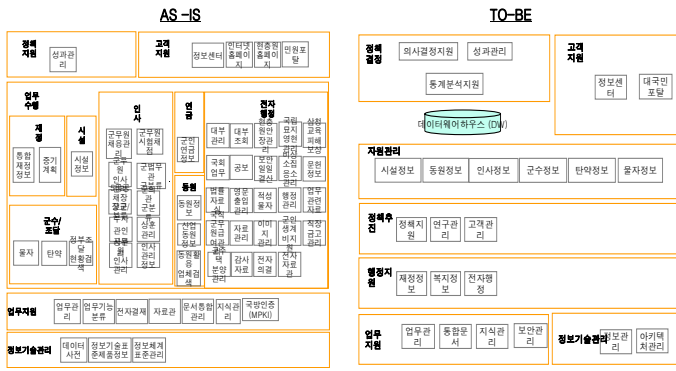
AS -IS

정책지원
성과관리

고객지원
정보센터
인터넷홈페이지
원종합홈페이지
민원포탈

업무수행

재정
통합재정정보
중기계획

시설
시설정보

인사
구무원재충관리
공무원인사교육
원공무원인사관리
인사기록관리
공무원행정관리
원공무원
장교관리
인사관리
통합인사
인사관리정보

연금
군인연금정보

동원
동원정보
동원정보
통합동원
동원정보업체관리

전자행정
재난관리
대부조회
원조원안정관리
국립묘지영현관리
상환교육피해보상
국회업무
공보
보안원입관리
자원소관관리
문헌정보
법률자료
영안관리
적정물자
행정관리
업무규정관리
국방도서관리
자료관리
이러지관리
국민생계비관리
직정보관리
감사자료
장구분양관리
전자의결
전자자료관리

군수/조달
물자
탄약
장비조달현황관리

업무지원
업무관리
업무기능분류
전자결재
자료관
문서통합관리
지식관리
국방인증(MPKI)

정보기술관리
데이터사전
정보기술표준체품정보
정보체계표준관리

TO-BE

정책결정
의사결정지원
성과관리
통계분석지원

고객지원
정보센터
대국민포탈

데이터웨어하우스 (DW)

자원관리
시설정보
동원정보
인사정보
군수정보
탄약정보
물자정보

정책추진
정책지원
연구관리
고객관리

행정지원
재정정보
복지정보
전자행정

업무지원
업무관리
통합문서
지식관리
보안관리

정보기술관리
정보관리
아키텍처관리